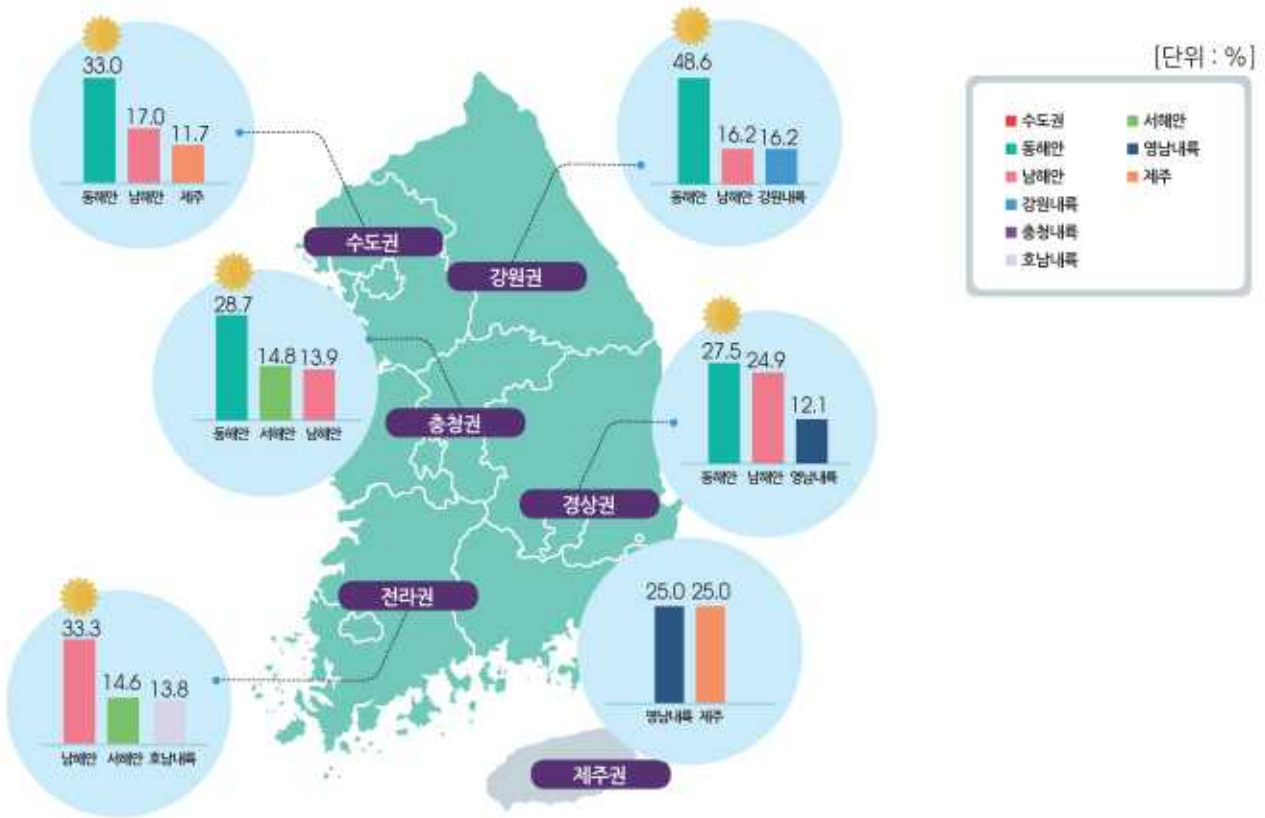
[단위 : %]

수도권
서해안
동해안
영남내륙
남해안
제주
강원내륙
충청내륙
호남내륙

33.0
17.0
11.7
동해안 남해안 제주

수도권

48.6
16.2
16.2
동해안 남해안 강원내륙

강원권

28.7
14.8
13.9
동해안 서해안 남해안

충청권

27.5
24.9
12.1
동해안 남해안 영남내륙

경상권

전라권

33.3
14.6
13.8
남해안 서해안 호남내륙

25.0
25.0
영남내륙 제주

제주권